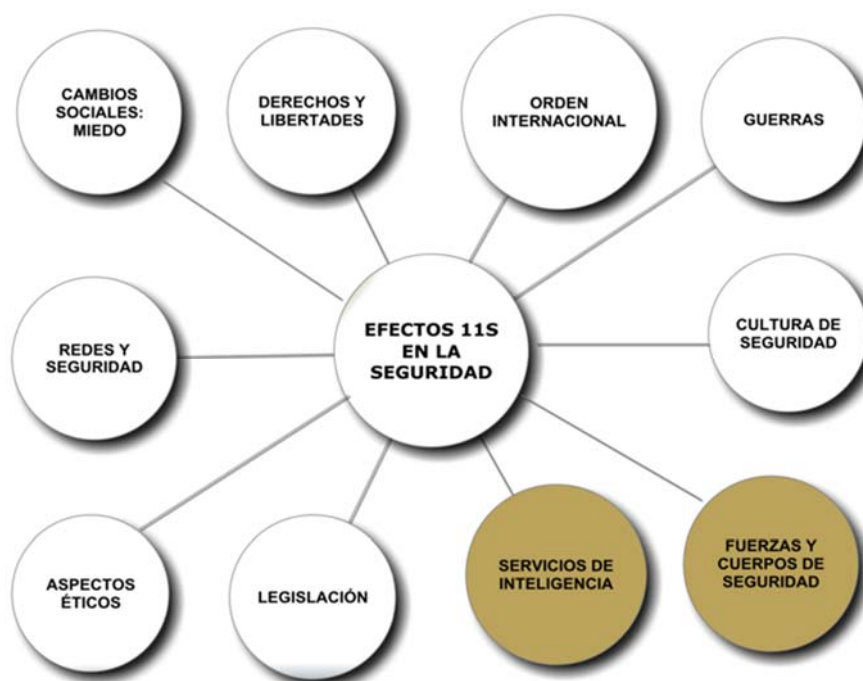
CAMBIOS SOCIALES: MIEDO

DERECHOS Y LIBERTADES

ORDEN INTERNACIONAL

GUERRAS

REDES Y SEGURIDAD

EFECTOS 11S EN LA SEGURIDAD

CULTURA DE SEGURIDAD

ASPECTOS ÉTICOS

LEGISLACIÓN

SERVICIOS DE INTELIGENCIA

FUERZAS Y CUERPOS DE SEGURIDAD